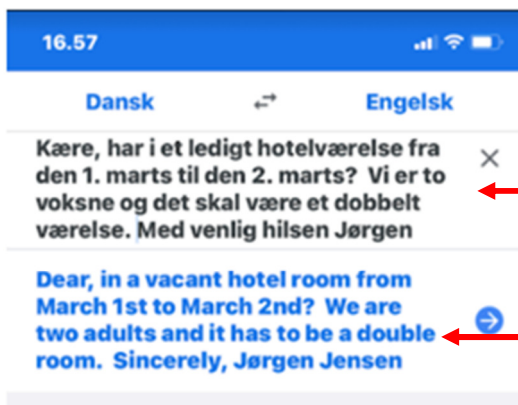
16.57

Dansk

Engelsk

Kære, har i et ledigt hotelværelse fra den 1. marts til den 2. marts? Vi er to voksne og det skal være et dobbelt værelse. Med venlig hilsen Jørgen

Dear, in a vacant hotel room from March 1st to March 2nd? We are two adults and it has to be a double room. Sincerely, Jørgen Jensen